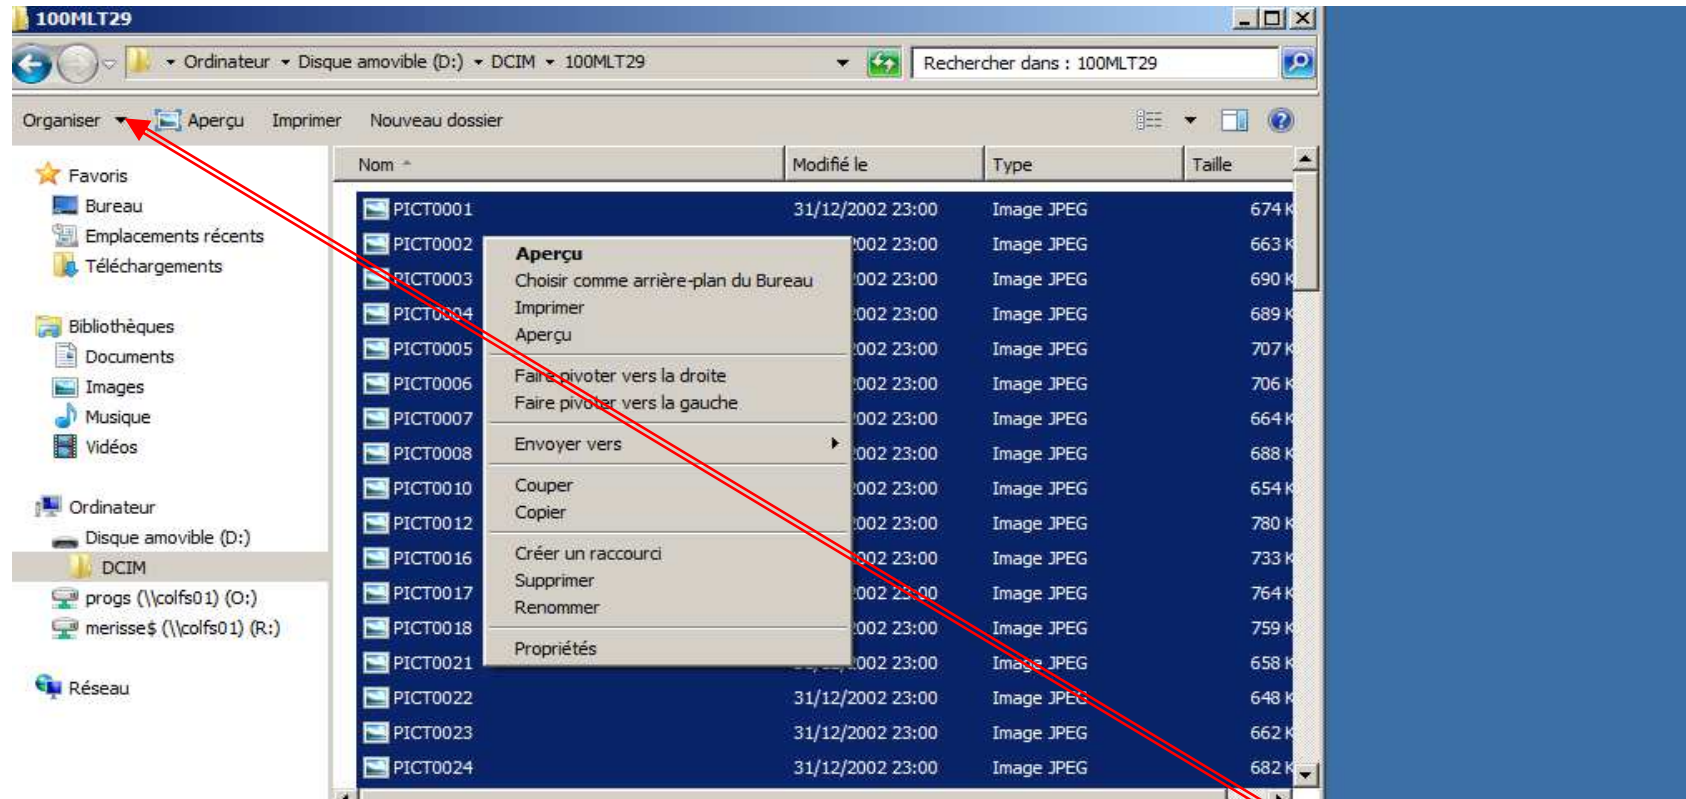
100MLT29

Ordinateur ▸ Disque amovible (D:) ▸ DCIM ▸ 100MLT29

Rechercher dans : 100MLT29

Organiser Aperçu Imprimer Nouveau dossier

Favoris
Bureau
Emplacements récents
Téléchargements

Bibliothèques
Documents
Images
Musique
Vidéos

Ordinateur
Disque amovible (D:)
DCIM
progs (\\colfs01) (O:)
merisse$ (\\colfs01) (R:)

Réseau

| Nom | Modifié le | Type | Taille |
|---|---|---|---|
| PICT0001 | 31/12/2002 23:00 | Image JPEG | 674 K |
| PICT0002 | 002 23:00 | Image JPEG | 663 K |
| PICT0003 | 002 23:00 | Image JPEG | 690 K |
| PICT0004 | 002 23:00 | Image JPEG | 689 K |
| PICT0005 | 002 23:00 | Image JPEG | 707 K |
| PICT0006 | 002 23:00 | Image JPEG | 706 K |
| PICT0007 | 002 23:00 | Image JPEG | 664 K |
| PICT0008 | 002 23:00 | Image JPEG | 688 K |
| PICT0010 | 002 23:00 | Image JPEG | 654 K |
| PICT0012 | 002 23:00 | Image JPEG | 780 K |
| PICT0016 | 002 23:00 | Image JPEG | 733 K |
| PICT0017 | 002 23:00 | Image JPEG | 764 K |
| PICT0018 | 002 23:00 | Image JPEG | 759 K |
| PICT0021 | 002 23:00 | Image JPEG | 658 K |
| PICT0022 | 31/12/2002 23:00 | Image JPEG | 648 K |
| PICT0023 | 31/12/2002 23:00 | Image JPEG | 662 K |
| PICT0024 | 31/12/2002 23:00 | Image JPEG | 682 K |

Aperçu
Choisir comme arrière-plan du Bureau
Imprimer
Aperçu
Faire pivoter vers la droite
Faire pivoter vers la gauche
Envoyer vers
Couper
Copier
Créer un raccourci
Supprimer
Renommer
Propriétés